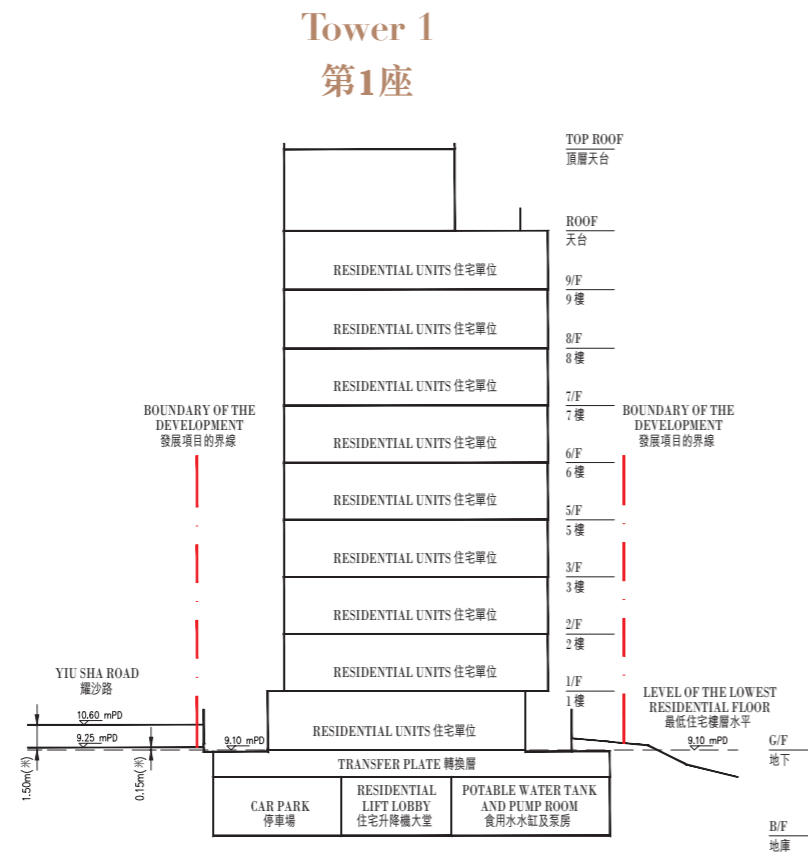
Tower 1
第1座

TOP ROOF
頂層天台

ROOF
天台

RESIDENTIAL UNITS 住宅單位
9/F
9 樓

RESIDENTIAL UNITS 住宅單位
8/F
8 樓

RESIDENTIAL UNITS 住宅單位
7/F
7 樓

BOUNDARY OF THE DEVELOPMENT
發展項目的界線

RESIDENTIAL UNITS 住宅單位
6/F
6 樓

BOUNDARY OF THE DEVELOPMENT
發展項目的界線

RESIDENTIAL UNITS 住宅單位
5/F
5 樓

RESIDENTIAL UNITS 住宅單位
3/F
3 樓

RESIDENTIAL UNITS 住宅單位
2/F
2 樓

RESIDENTIAL UNITS 住宅單位
1/F
1 樓

YIU SHA ROAD
耀沙路

LEVEL OF THE LOWEST RESIDENTIAL FLOOR
最低住宅樓層水平

10.60 mPD
9.25 mPD
9.10 mPD
RESIDENTIAL UNITS 住宅單位
9.10 mPD
G/F
地下
1.50m(米)
0.15m(米)

TRANSFER PLATE 轉換層

CAR PARK
停車場

RESIDENTIAL LIFT LOBBY
住宅升降機大堂

POTABLE WATER TANK AND PUMP ROOM
食用水水缸及泵房

B/F
地庫